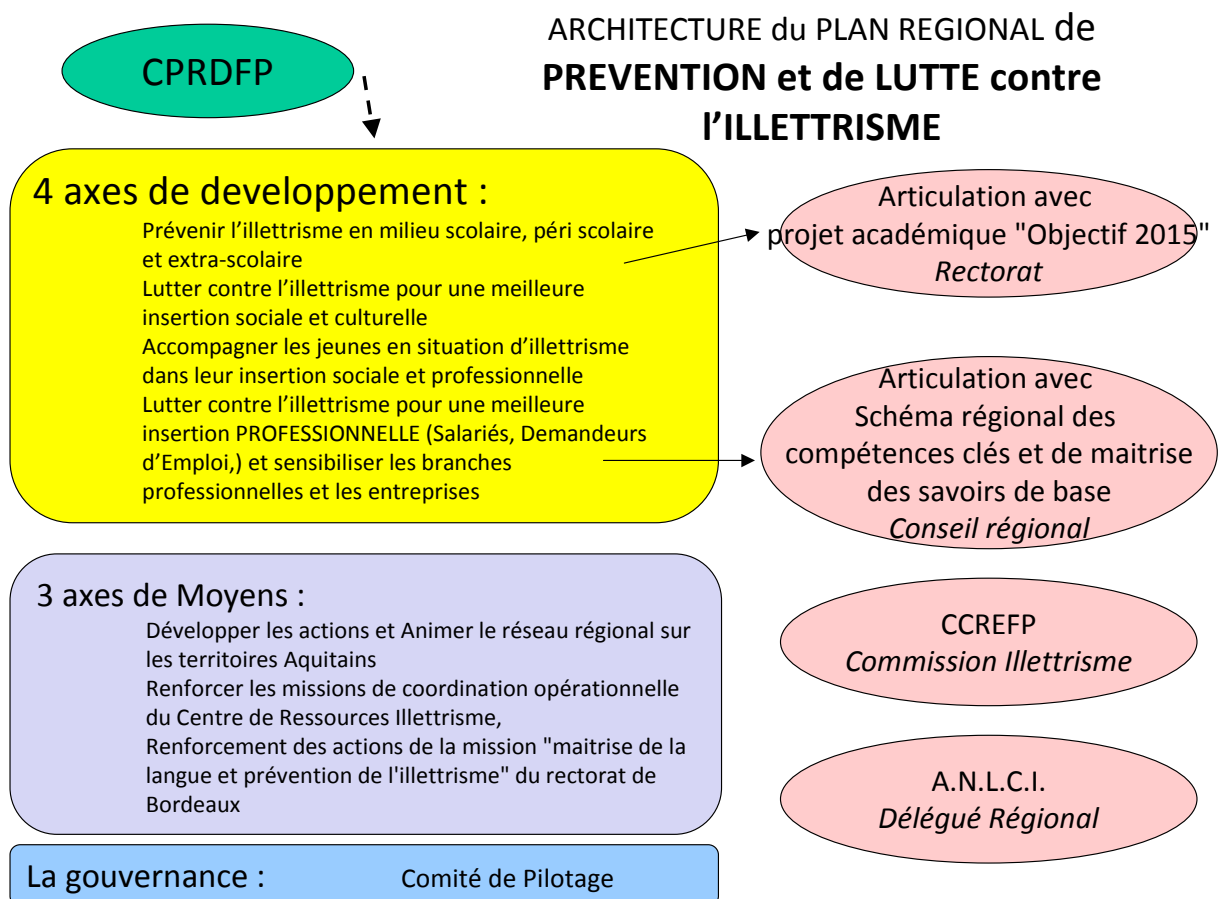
CPRDFP

ARCHITECTURE du PLAN REGIONAL de
PREVENTION et de LUTTE contre l'ILLETTRISME

4 axes de developpement :
Prévenir l'illettrisme en milieu scolaire, péri scolaire et extra-scolaire
Lutter contre l'illettrisme pour une meilleure insertion sociale et culturelle
Accompagner les jeunes en situation d'illettrisme dans leur insertion sociale et professionnelle
Lutter contre l'illettrisme pour une meilleure insertion PROFESSIONNELLE (Salariés, Demandeurs d'Emploi,) et sensibiliser les branches professionnelles et les entreprises

Articulation avec projet académique "Objectif 2015"
Rectorat

Articulation avec Schéma régional des compétences clés et de maitrise des savoirs de base
Conseil régional

3 axes de Moyens :
Développer les actions et Animer le réseau régional sur les territoires Aquitains
Renforcer les missions de coordination opérationnelle du Centre de Ressources Illettrisme,
Renforcement des actions de la mission "maitrise de la langue et prévention de l'illettrisme" du rectorat de Bordeaux

CCREFP
Commission Illettrisme

A.N.L.C.I.
Délégué Régional

La gouvernance : Comité de Pilotage